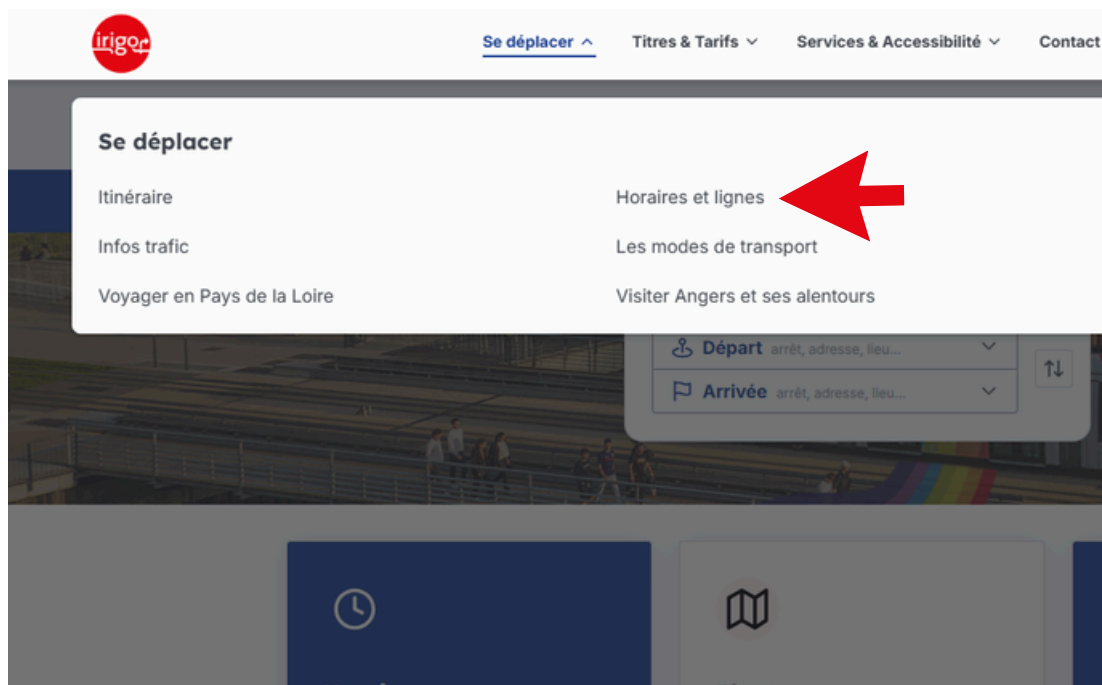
irigo

Se déplacer
Titres & Tarifs
Services & Accessibilité
Contact

Se déplacer

Itinéraire
Infos trafic
Voyager en Pays de la Loire

Horaires et lignes
Les modes de transport
Visiter Angers et ses alentours

Départ arrêt, adresse, lieu...
Arrivée arrêt, adresse, lieu...